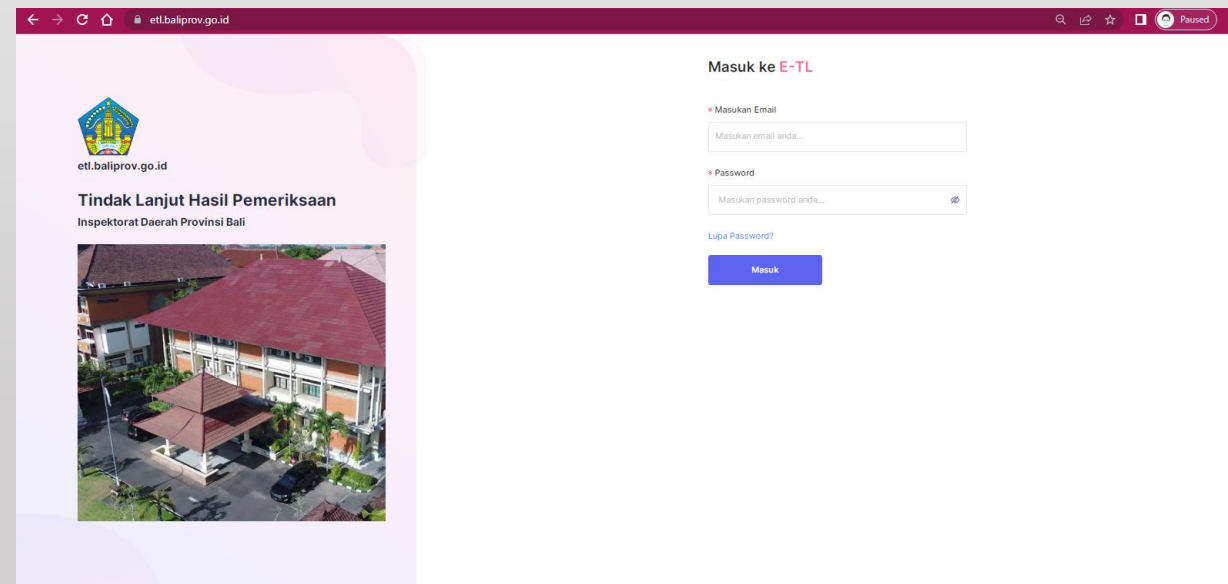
etl.baliprov.go.id

Paused

etl.baliprov.go.id

Tindak Lanjut Hasil Pemeriksaan

Inspektorat Daerah Provinsi Bali

Masuk ke E-TL

* Masukan Email

Masukan email anda...

* Password

Masukan password anda...

Lupa Password?

Masuk